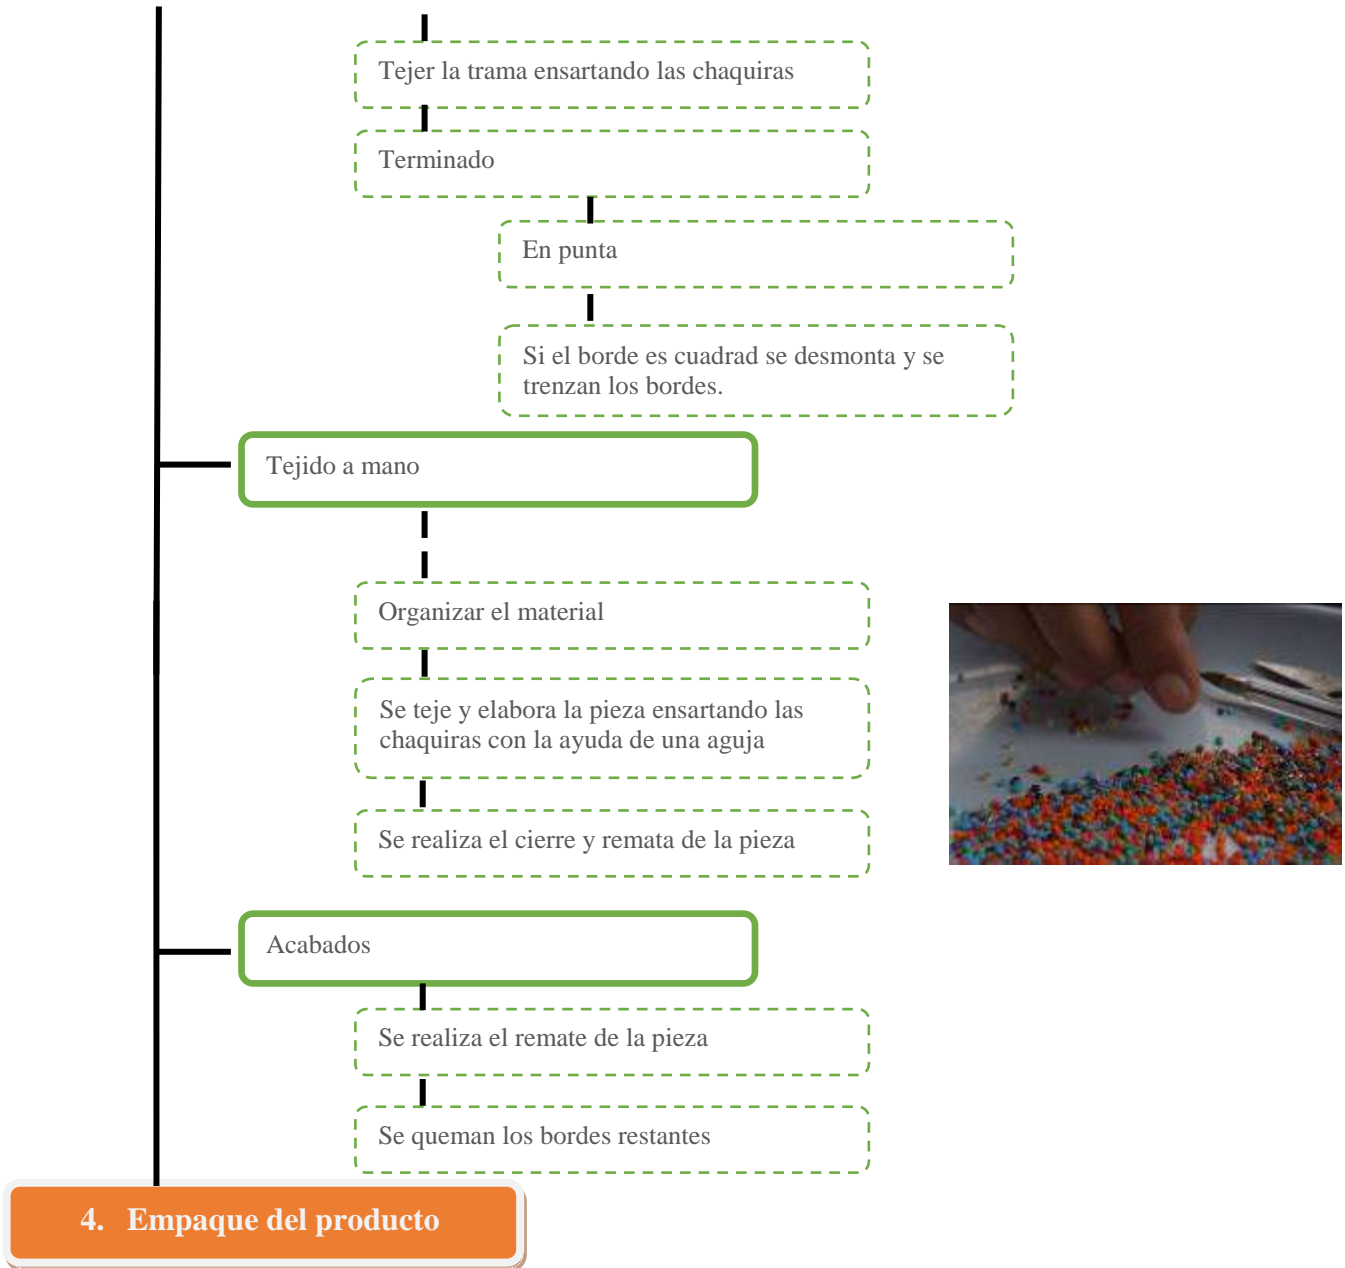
Tejer la trama ensartando las chaquiras

Terminado

En punta

Si el borde es cuadrad se desmonta y se trenzan los bordes.

Tejido a mano

Organizar el material

Se teje y elabora la pieza ensartando las chaquiras con la ayuda de una aguja

Se realiza el cierre y remata de la pieza

Acabados

Se realiza el remate de la pieza

Se queman los bordes restantes

4. Empaque del producto